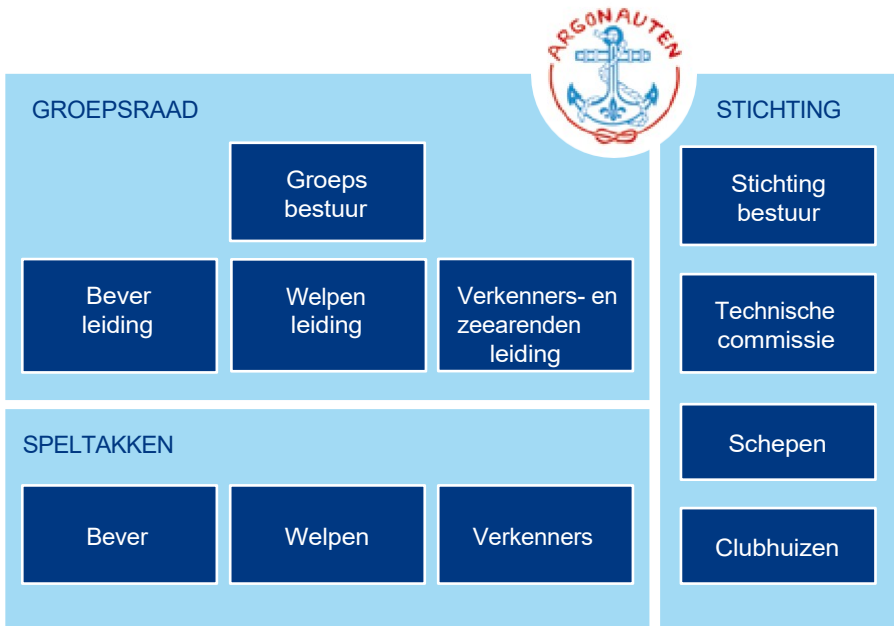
ARGONAUTEN

GROEPSRAAD

Groeps bestuur

Bever leiding

Welpen leiding

Verkenners- en zeearenden leiding

SPELTAKKEN

Bever

Welpen

Verkenners

STICHTING

Stichting bestuur

Technische commissie

Schepen

Clubhuizen